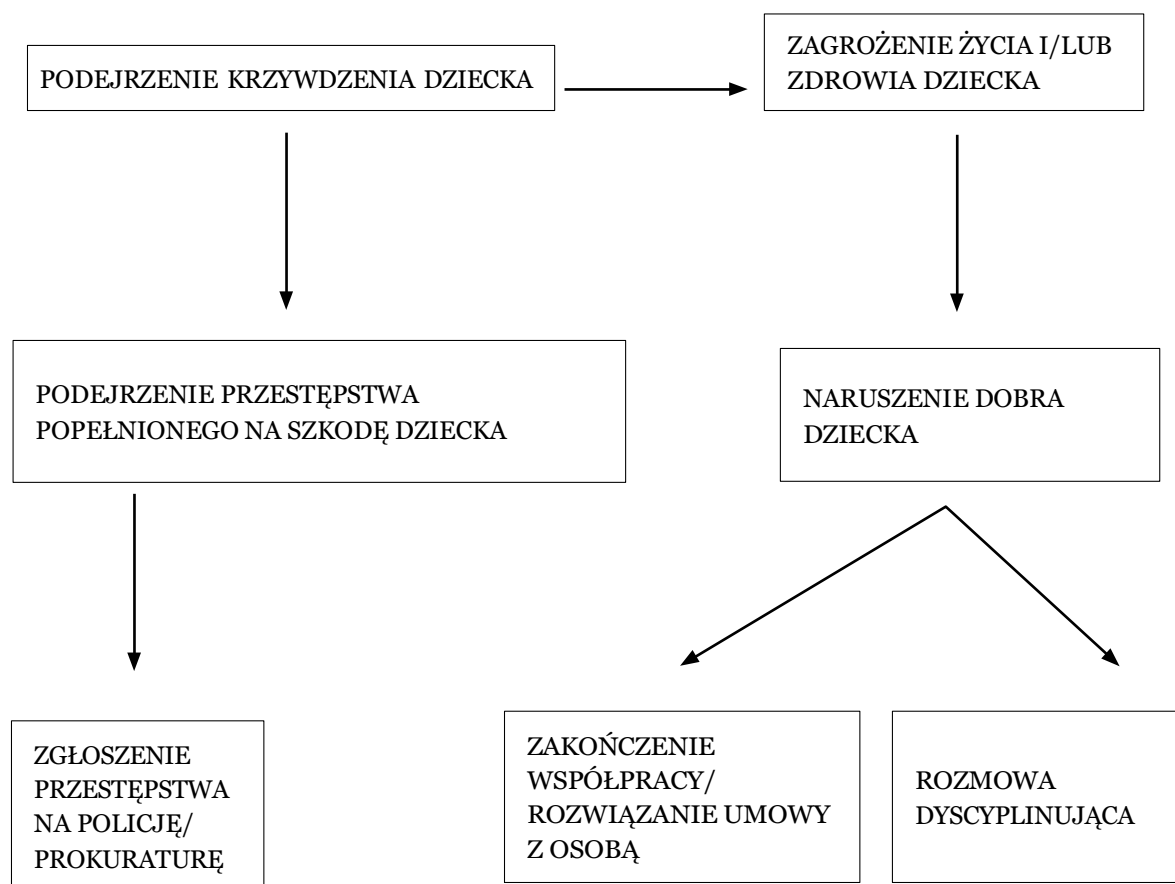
PODEJRZENIE KRZYWDZENIA DZIECKA

ZAGROŻENIE ŻYCIA I/LUB ZDROWIA DZIECKA

PODEJRZENIE PRZESTĘPSTWA POPEŁNIONEGO NA SZKODĘ DZIECKA

NARUSZENIE DOBRA DZIECKA

ZGŁOSZENIE PRZESTĘPSTWA NA POLICJĘ/ PROKURATURĘ

ZAKOŃCZENIE WSPÓŁPRACY/ ROZWIĄZANIE UMOWY Z OSOBĄ

ROZMOWA DYSCYPLINUJĄCA